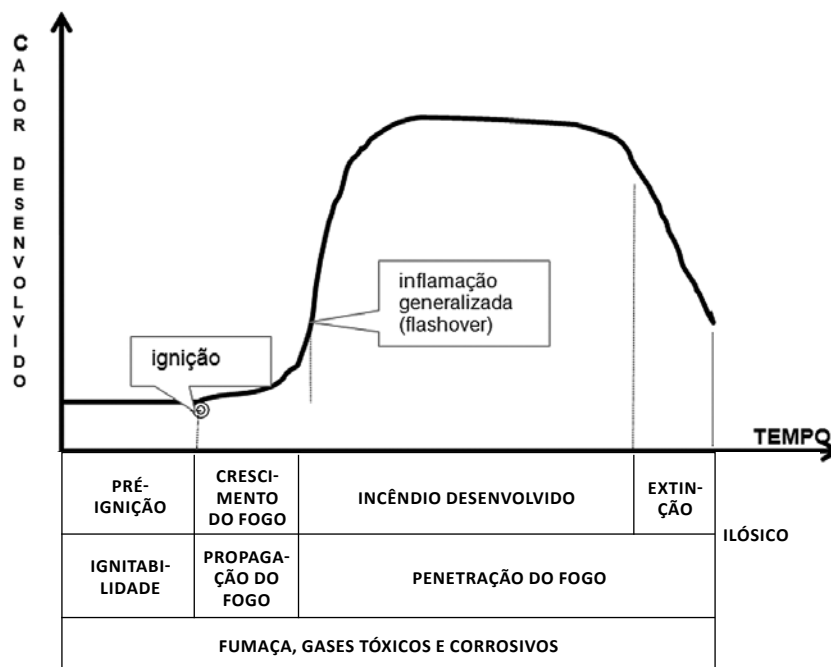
CALOR DESENVOLVIDO

ignição

inflamação generalizada (flashover)

TEMPO

| PRÉ-IGNIÇÃO | CRESCIMENTO DO FOGO | INCÊNDIO DESENVOLVIDO | EXTINÇÃO | ILÓSICO |
|---|---|---|---|---|
| IGNITABILIDADE | PROPAGAÇÃO DO FOGO | PENETRAÇÃO DO FOGO | | |
| FUMAÇA, GASES TÓXICOS E CORROSIVOS | | | | |